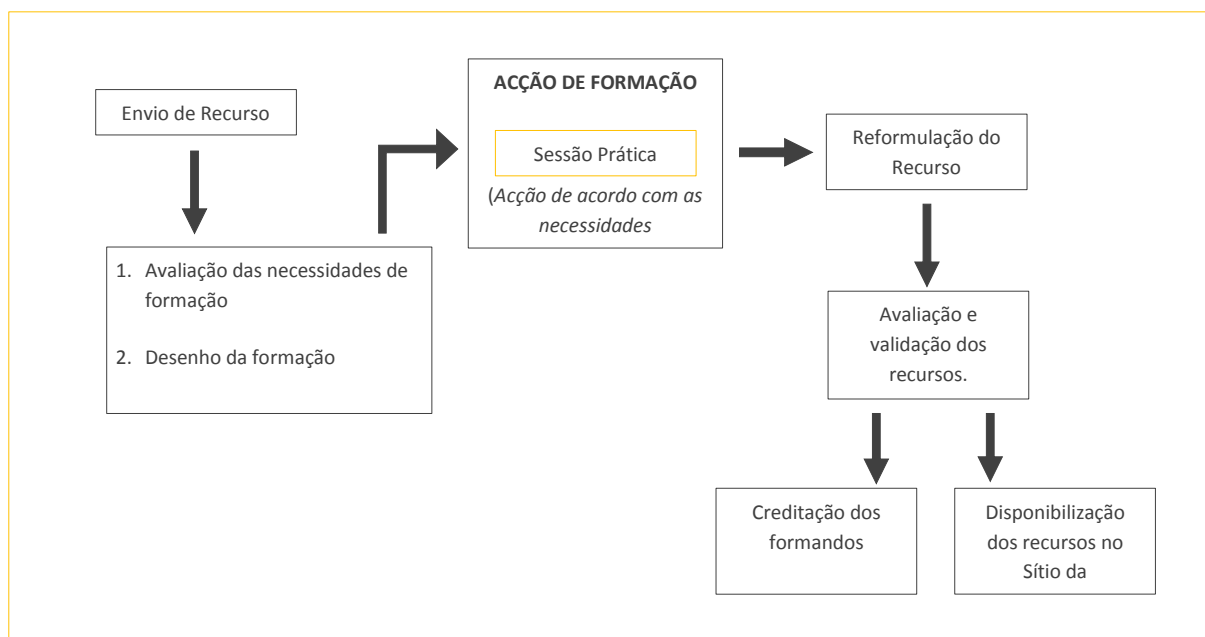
Envio de Recurso

1. Avaliação das necessidades de formação

2. Desenho da formação

**ACÇÃO DE FORMAÇÃO**

Sessão Prática

(*Acção de acordo com as necessidades*

Reformulação do Recurso

Avaliação e validação dos recursos.

Creditação dos formandos

Disponibilização dos recursos no Sítio da